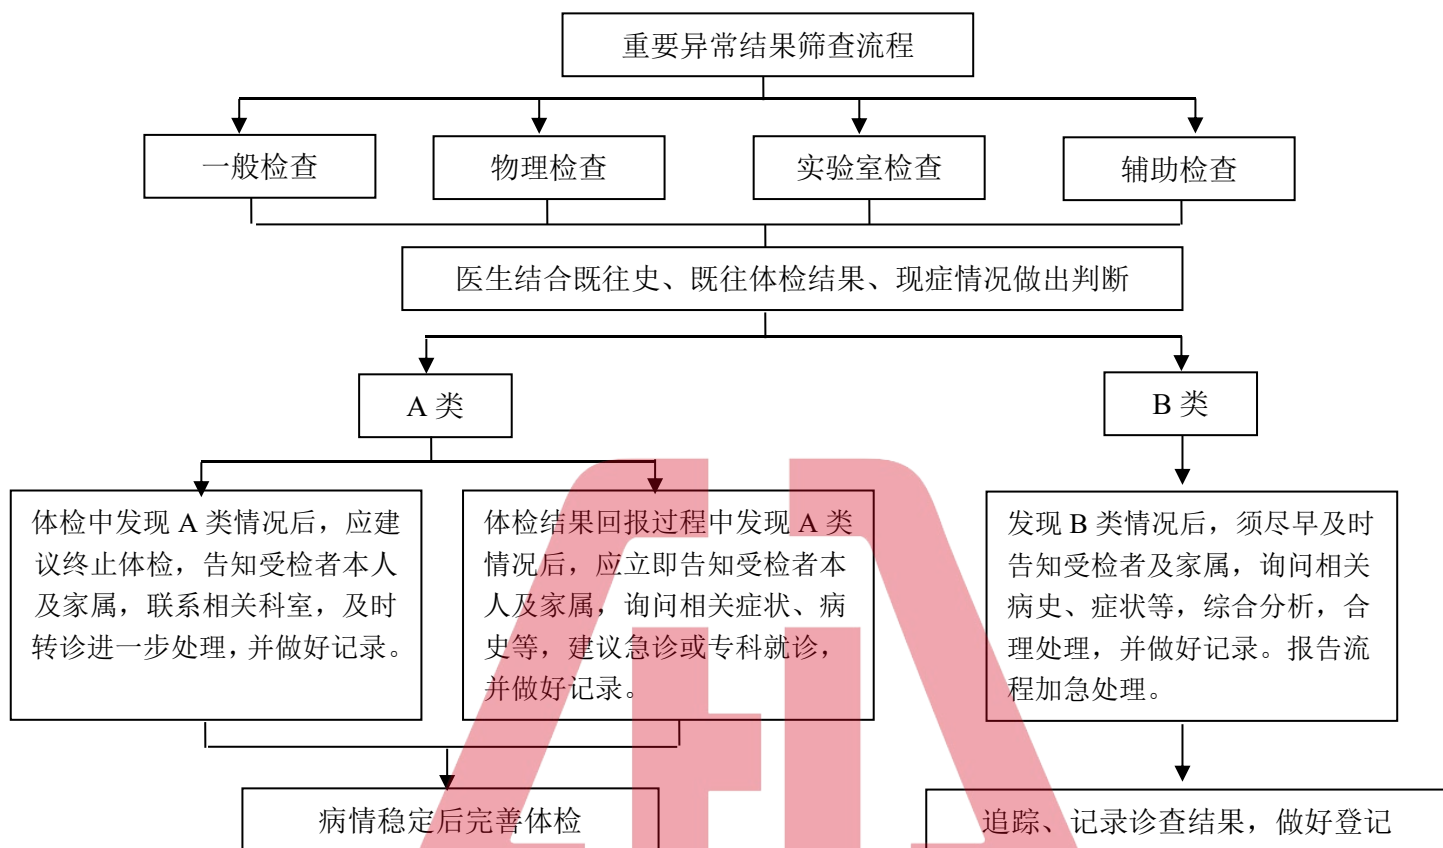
重要异常结果筛查流程

一般检查

物理检查

实验室检查

辅助检查

医生结合既往史、既往体检结果、现症情况做出判断

A 类

B 类

体检中发现 A 类情况后，应建议终止体检，告知受检者本人及家属，联系相关科室，及时转诊进一步处理，并做好记录。

体检结果回报过程中发现 A 类情况后，应立即告知受检者本人及家属，询问相关症状、病史等，建议急诊或专科就诊，并做好记录。

发现 B 类情况后，须尽早及时告知受检者及家属，询问相关病史、症状等，综合分析，合理处理，并做好记录。报告流程加急处理。

病情稳定后完善体检

追踪、记录诊查结果，做好登记